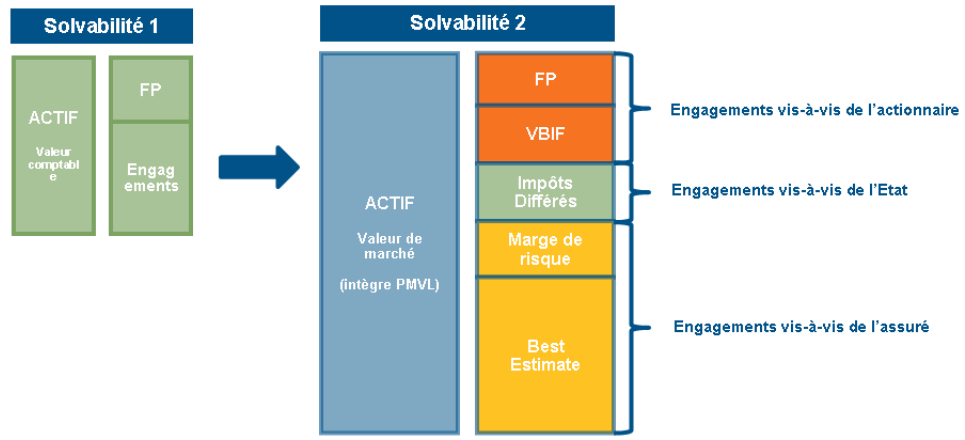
Solvabilité 1

ACTIF

Valeur comptable

FP

Engagements

Solvabilité 2

ACTIF

Valeur de marché

(intègre PMVL)

FP

VBIF

Impôts Différés

Marge de risque

Best Estimate

Engagements vis-à-vis de l'actionnaire

Engagements vis-à-vis de l'Etat

Engagements vis-à-vis de l'assuré